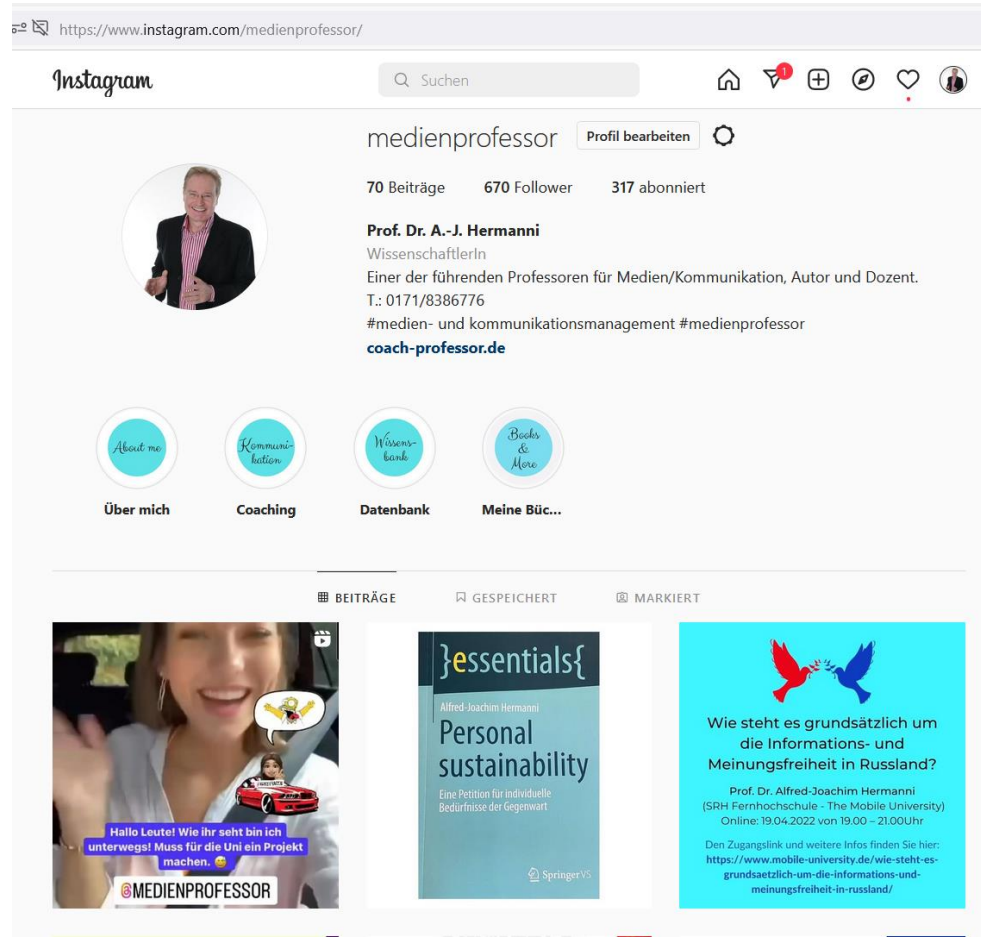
https://www.instagram.com/medienprofessor/

Instagram

Suchen

1

medienprofessor Profil bearbeiten

70 Beiträge 670 Follower 317 abonniert

Prof. Dr. A.-J. Hermanni
WissenschaftlerIn
Einer der führenden Professoren für Medien/Kommunikation, Autor und Dozent.
T.: 0171/8386776
#medien- und kommunikationsmanagement #medienprofessor
coach-professor.de

About me
Über mich

Kommunikation
Coaching

Wissensbank
Datenbank

Books & More
Meine Büc...

BEITRÄGE GESPEICHERT MARKIERT

Hallo Leute! Wie ihr seht bin ich unterwegs! Muss für die Uni ein Projekt machen. 😄
@MEDIENPROFESSOR

}essentials{
Alfred-Joachim Hermanni
Personal sustainability
Eine Petition für individuelle Bedürfnisse der Gegenwart
Springer VS

Wie steht es grundsätzlich um die Informations- und Meinungsfreiheit in Russland?
Prof. Dr. Alfred-Joachim Hermanni
(SRH Fernhochschule - The Mobile University)
Online: 19.04.2022 von 19.00 – 21.00Uhr
Den Zugangslink und weitere Infos finden Sie hier:
https://www.mobile-university.de/wie-steht-es-grundsaetzlich-um-die-informations-und-meinungsfreiheit-in-russland/